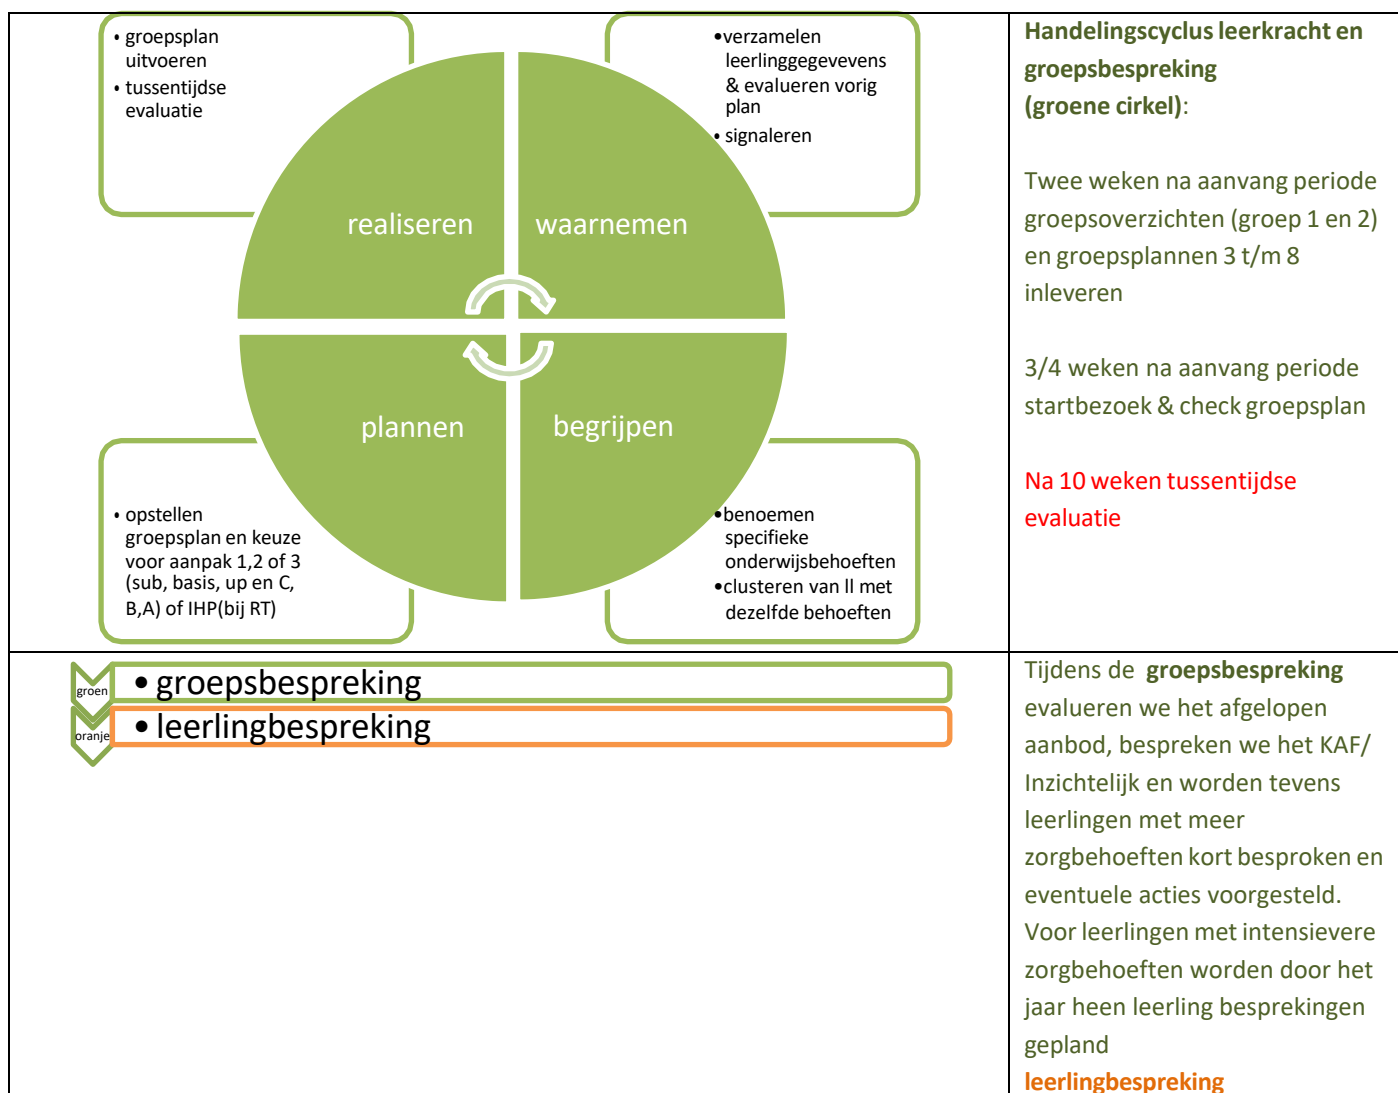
• groepsplan uitvoeren
• tussentijdse evaluatie

•verzamelen leerlinggegevevens & evalueren vorig plan
• signaleren

realiseren

waarnemen

plannen

begrijpen

• opstellen groepsplan en keuze voor aanpak 1,2 of 3 (sub, basis, up en C, B,A) of IHP(bij RT)

•benoemen specifieke onderwijsbehoeften
•clusteren van ll met dezelfde behoeften

Handelingscyclus leerkracht en groepsbespreking (groene cirkel):

Twee weken na aanvang periode groepsoverzichten (groep 1 en 2) en groepsplannen 3 t/m 8 inleveren

3/4 weken na aanvang periode startbezoek & check groepsplan

Na 10 weken tussentijdse evaluatie

groen • groepsbespreking
oranje • leerlingbespreking

Tijdens de groepsbespreking evalueren we het afgelopen aanbod, bespreken we het KAF/ Inzichtelijk en worden tevens leerlingen met meer zorgbehoeften kort besproken en eventuele acties voorgesteld. Voor leerlingen met intensievere zorgbehoeften worden door het jaar heen leerling besprekingen gepland

leerlingbespreking